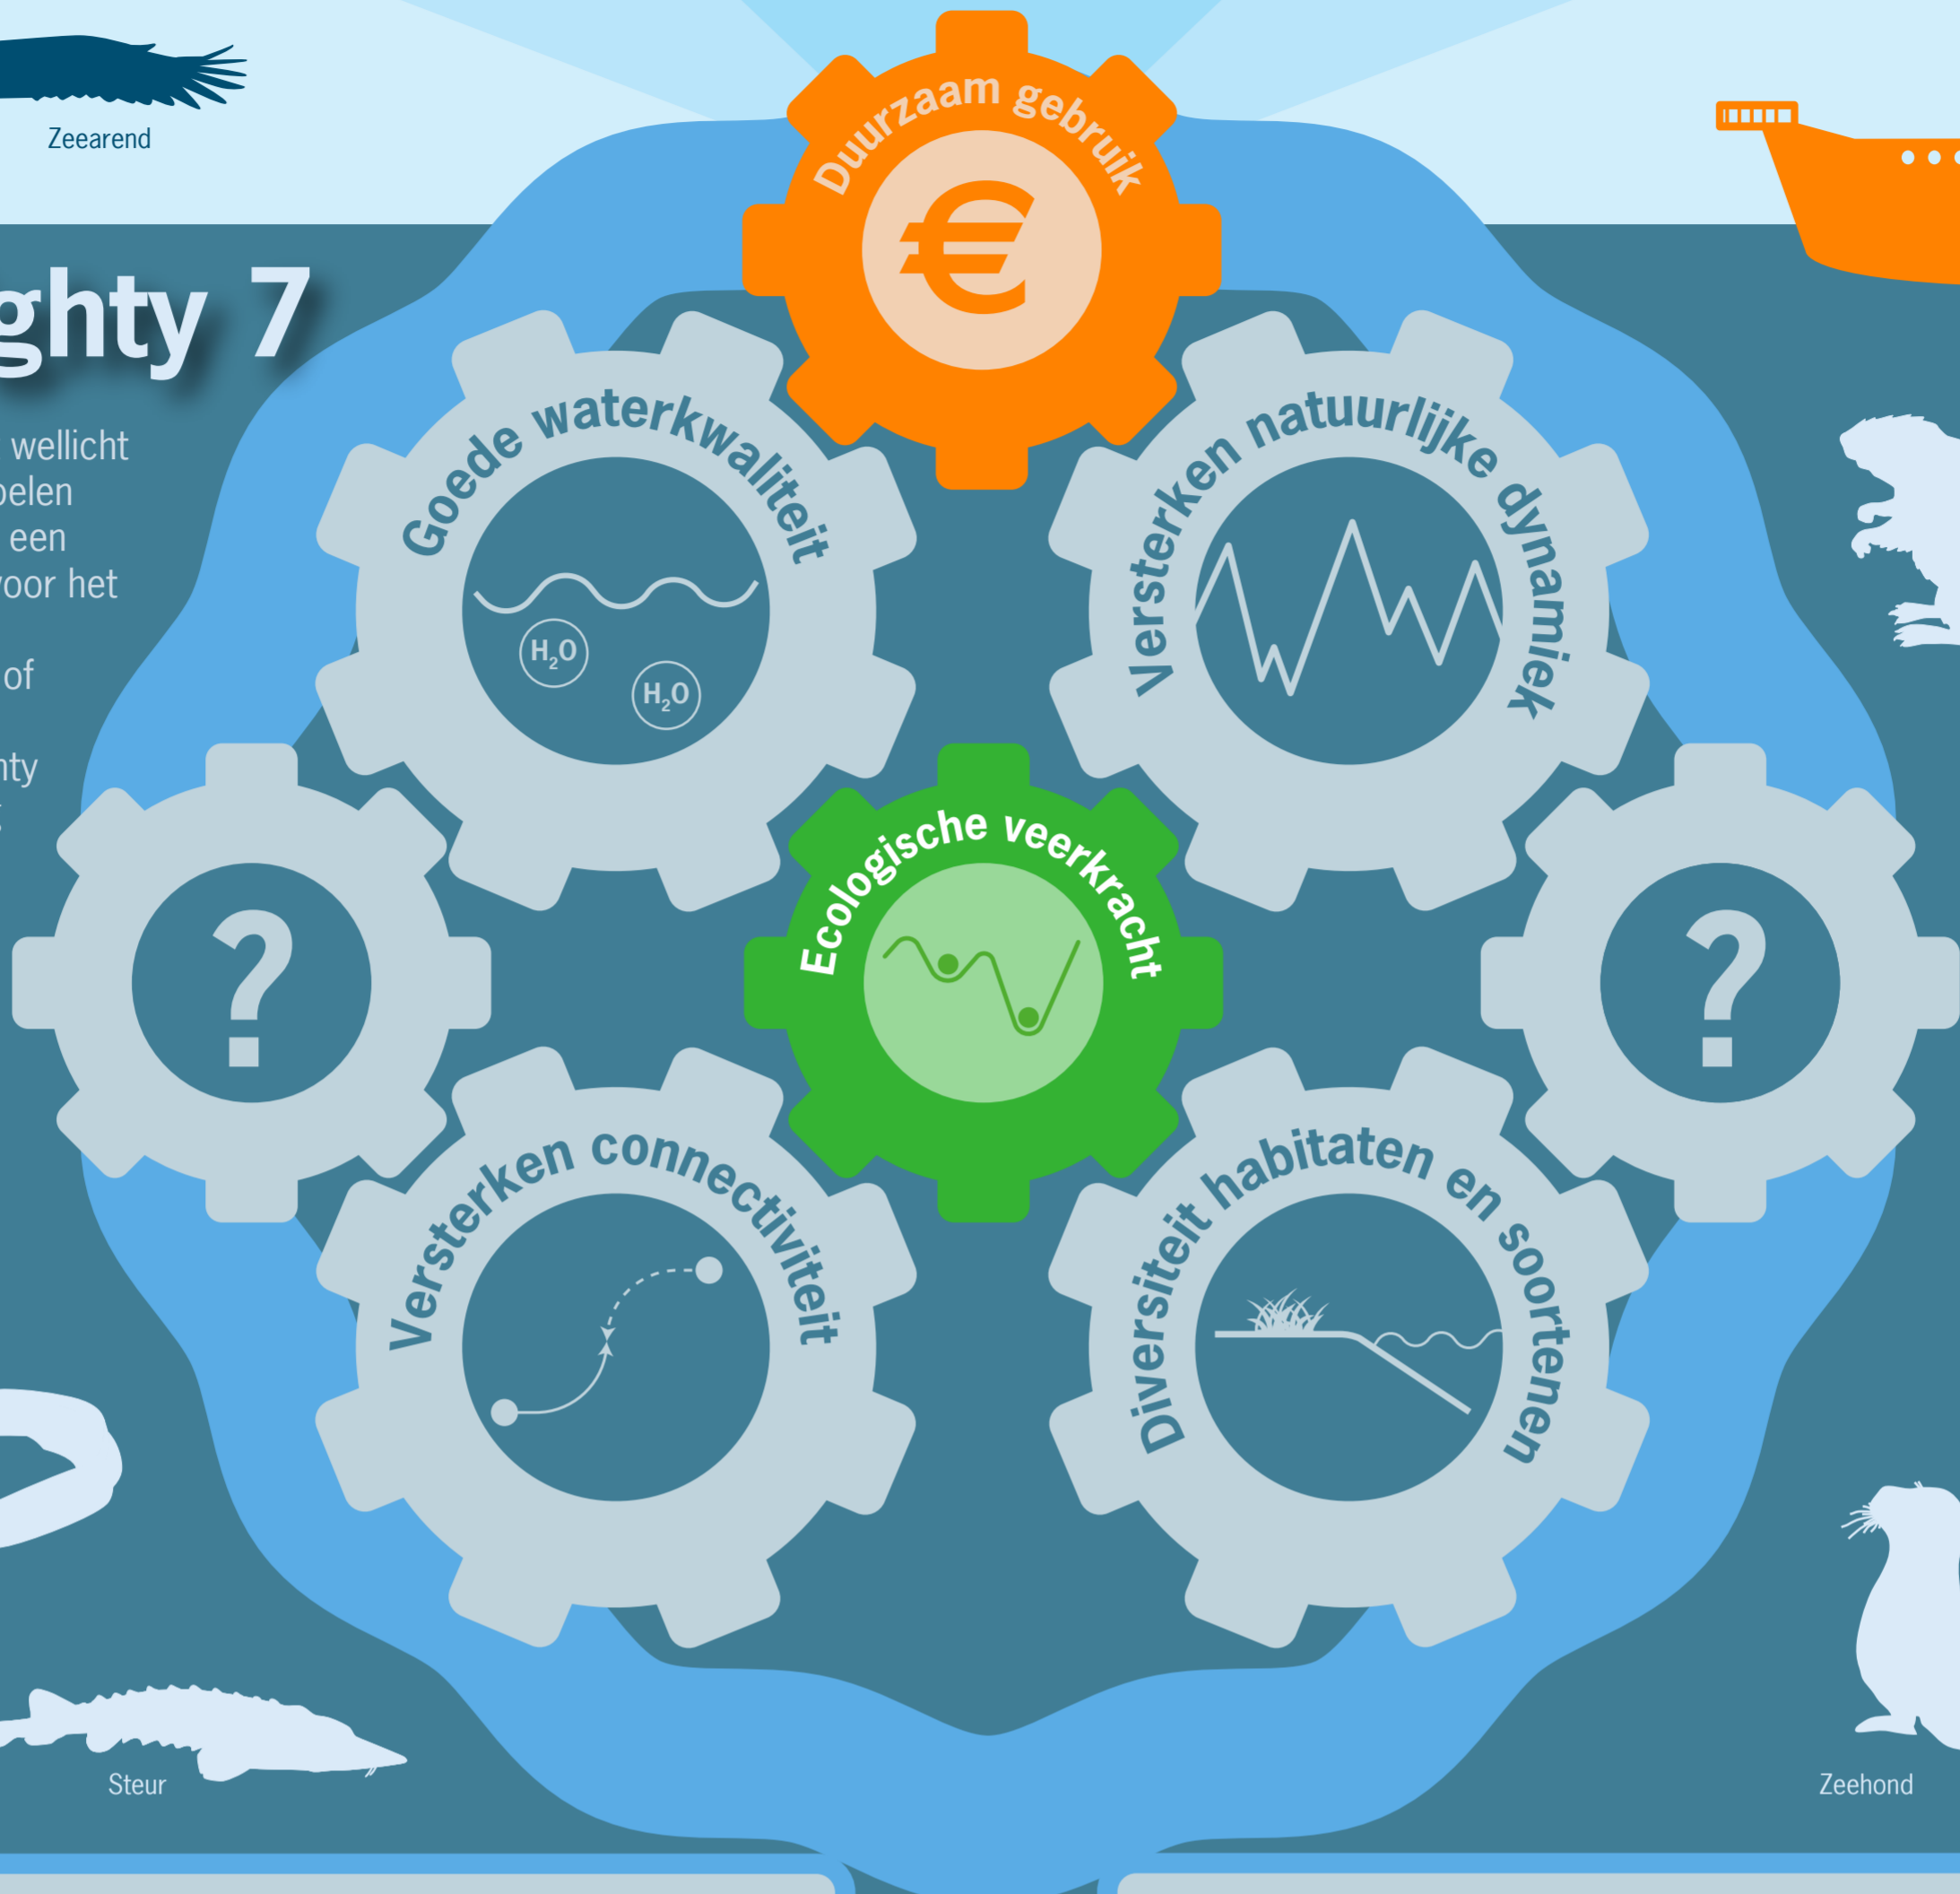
Zeearend

ghty 7

wellicht
belen
een
voor het

of

nty

Duurzaam gebruik

€

Goede waterkwaliteit

$H_2O$

$H_2O$

Versterken natuurlijke dynamiek

?

Ecologische veerkracht

?

Versterken connectiviteit

Diversiteit habitaten en soortenen

Steur

Zeehond